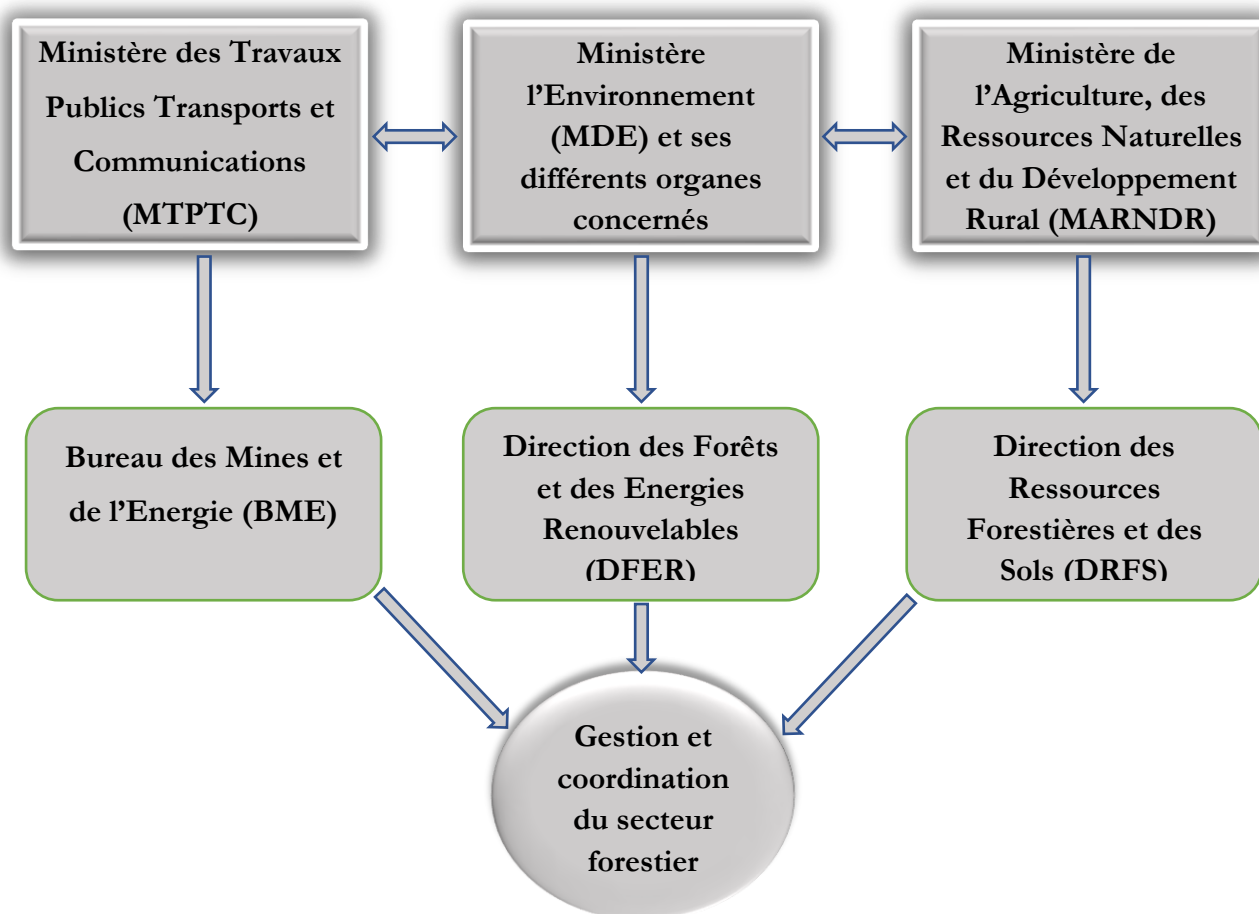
Ministère des Travaux Publics Transports et Communications (MTPTC)

Ministère l'Environnement (MDE) et ses différents organes concernés

Ministère de l'Agriculture, des Ressources Naturelles et du Développement Rural (MARNDR)

Bureau des Mines et de l'Energie (BME)

Direction des Forêts et des Energies Renouvelables (DFER)

Direction des Ressources Forestières et des Sols (DRFS)

Gestion et coordination du secteur forestier